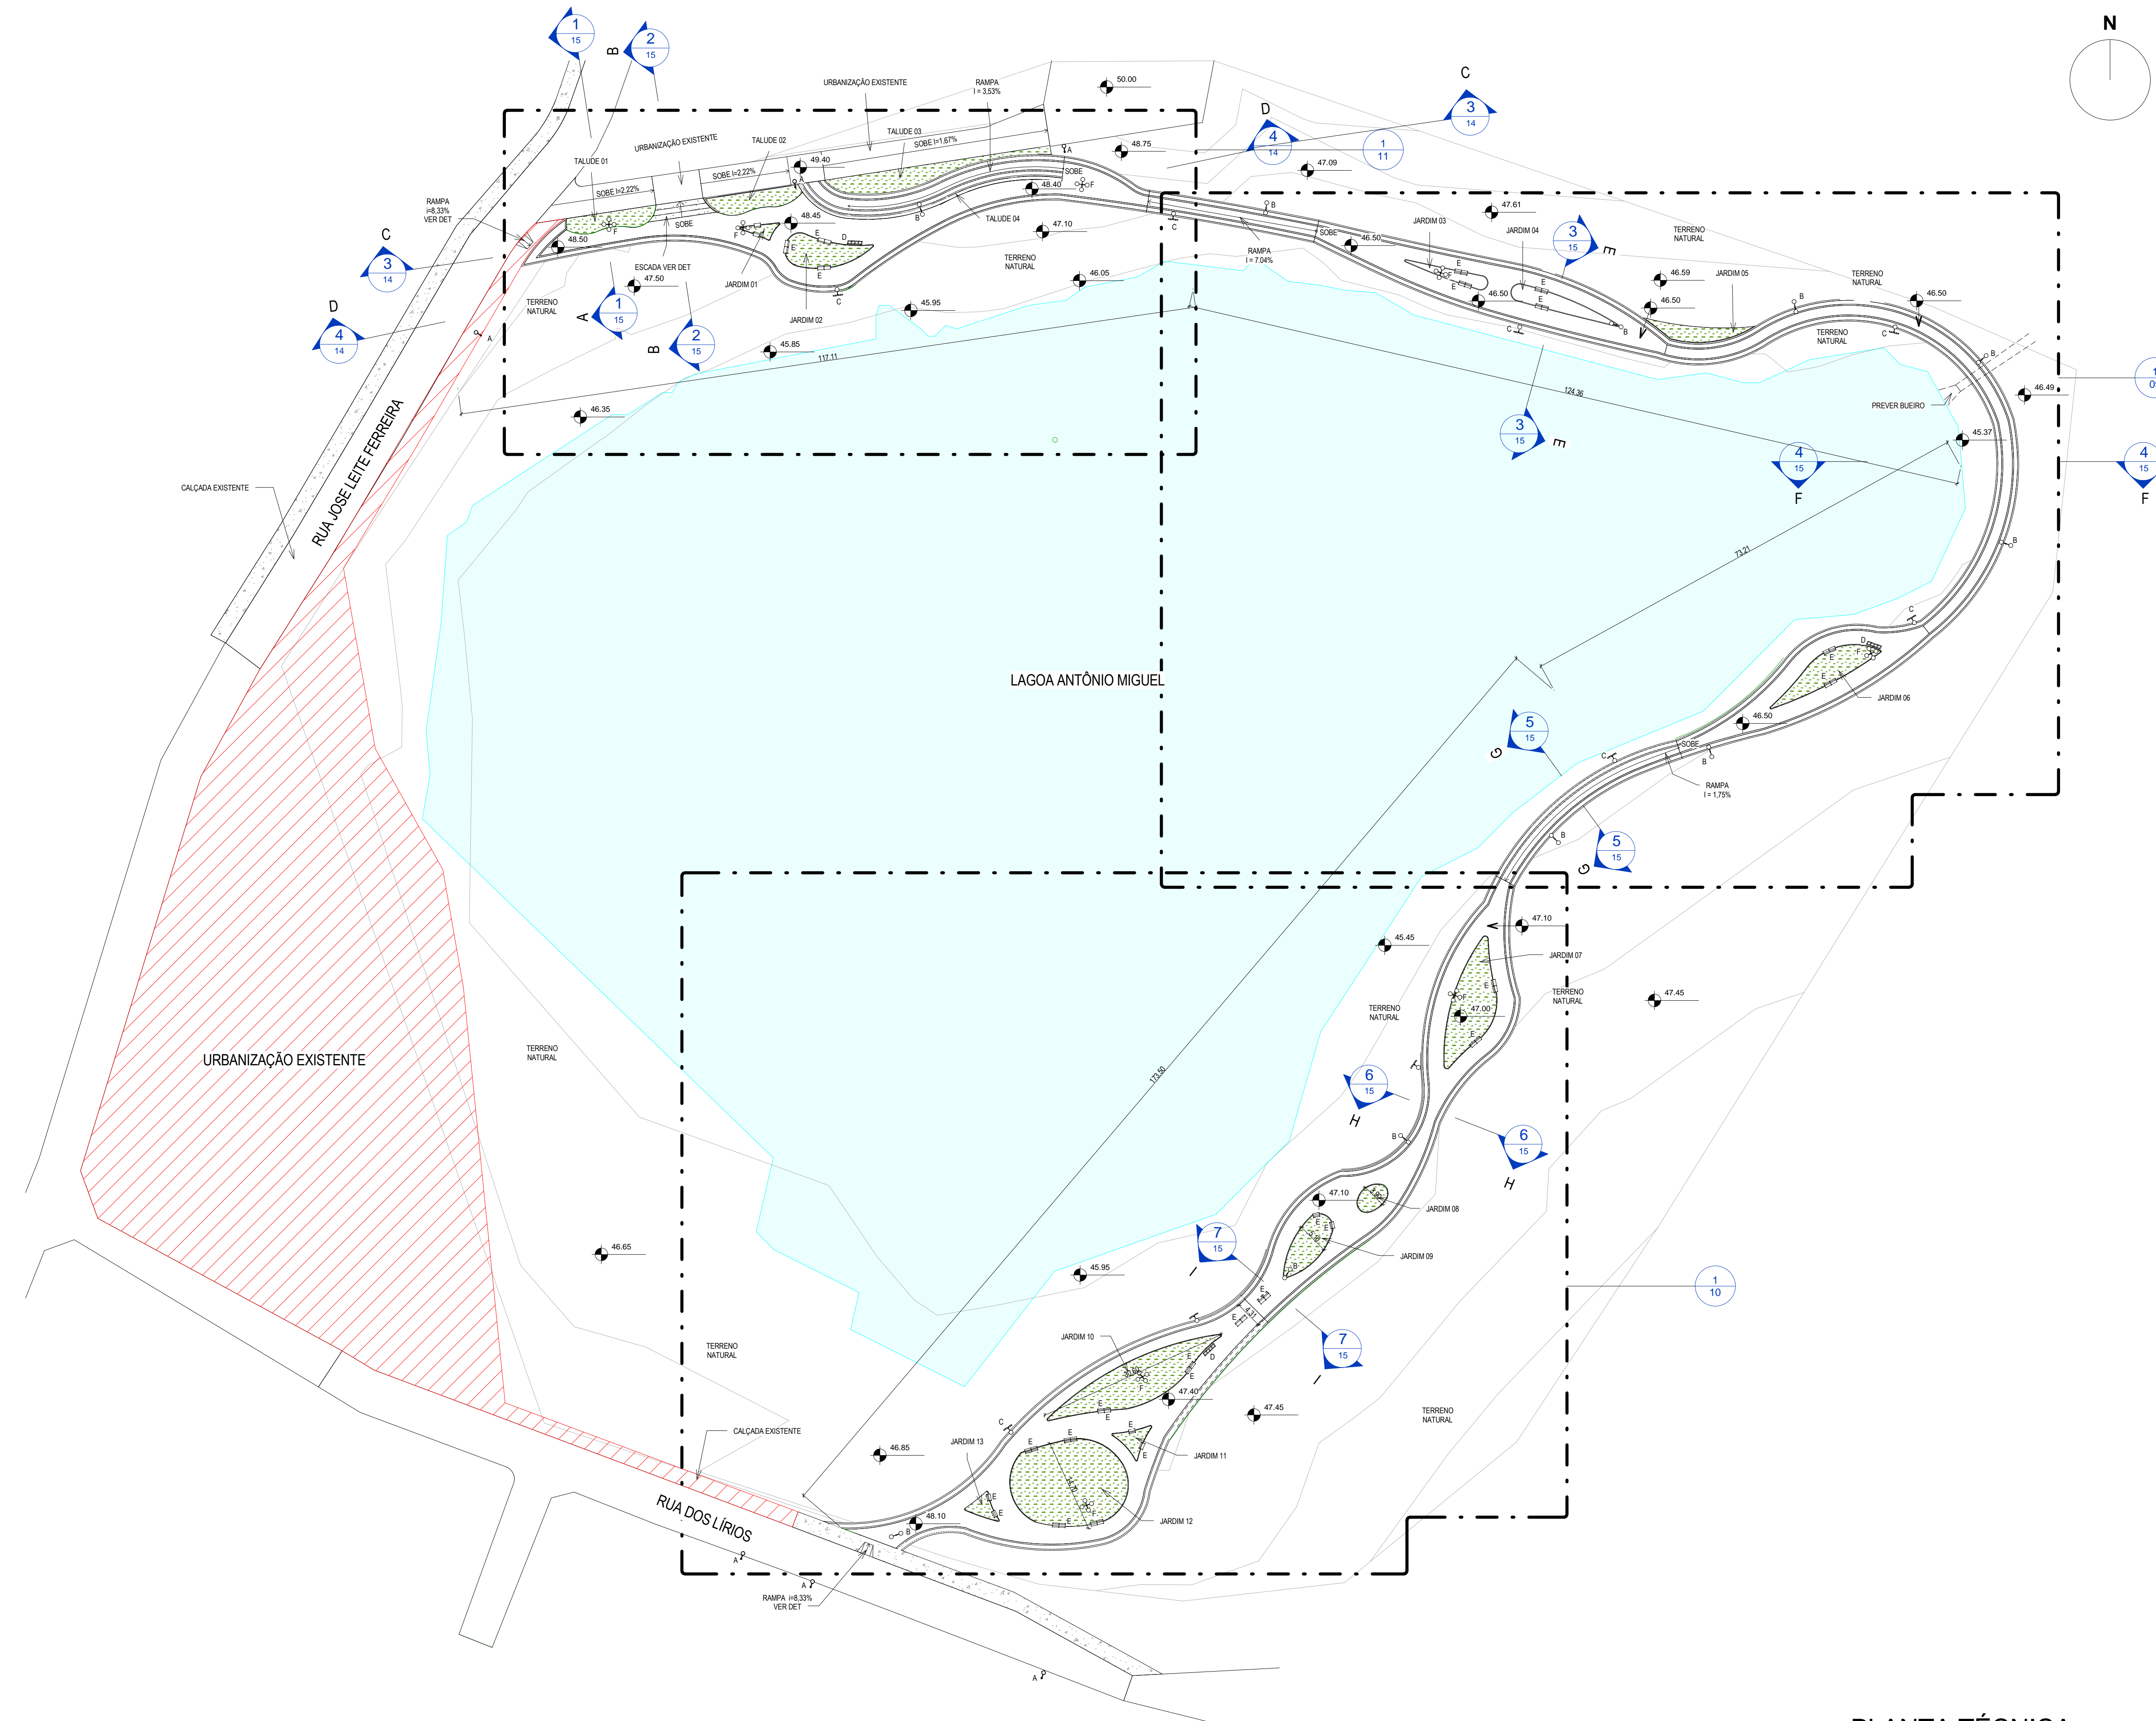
N

1
15
2
15
B
C
3
14
D
4
14
1
11

URBANIZAÇÃO EXISTENTE
RAMPA
I = 3,53%
50.00
TALUDE 03
SOBE I=1,67%
URBANIZAÇÃO EXISTENTE
TALUDE 02
TALUDE 01
SOBE I=2,22%
SOBE I=2,22%
49.40
48.75
47.09
SOBE
48.40
TALUDE 04
RAMPA
I=8,33%
VER DET
48.50
SOBE
48.45
47.10
C
3
14
ESCADA VER DET
47.50
JARDIM 01
JARDIM 02
TERRENO NATURAL
46.05
45.95
TERRENO NATURAL
D
4
14
1
15
A
2
15
B
45.85
117.11
46.35

RAMPA
I = 7,04%
SOBE
46.50
JARDIM 03
47.61
JARDIM 04
3
15
E
TERRENO NATURAL
46.59
JARDIM 05
TERRENO NATURAL
46.50
46.50
46.50
TERRENO NATURAL
124.36
3
15
E
PREVER BUEIRO
46.49
45.37
4
15
F
4
15
F

CALÇADA EXISTENTE
RUA JOSE LEITE FERREIRA
73.21
JARDIM 06
LAGOA ANTÔNIO MIGUEL
46.50
5
15
G
SOBE
RAMPA
I = 1,75%
5
15
G

URBANIZAÇÃO EXISTENTE
TERRENO NATURAL
47.10
45.45
JARDIM 07
TERRENO NATURAL
TERRENO NATURAL
47.45
47.00
173.50
6
15
H
6
15
H
47.10
JARDIM 08
JARDIM 09
46.65
7
15
I
45.95
1
10
JARDIM 10
TERRENO NATURAL
7
15
I
47.40
47.45
TERRENO NATURAL
CALÇADA EXISTENTE
46.85
JARDIM 13
JARDIM 11
JARDIM 12
48.10
RUA DOS LÍRIOS
RAMPA I=8,33%
VER DET